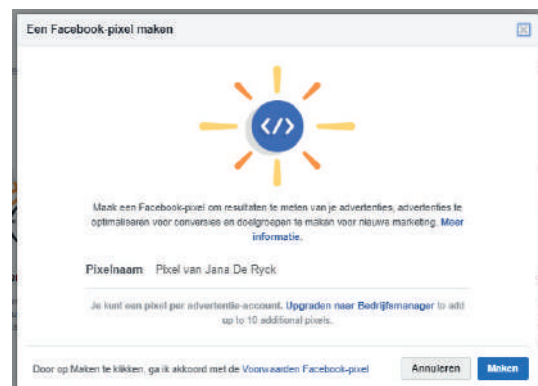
Een Facebook-pixel maken

Maak een Facebook-pixel om resultaten te meten van je advertenties, advertenties te optimaliseren voor conversies en doelgroepen te maken voor nieuwe marketing. Meer informatie.

Pixelnaam Pixel van Jana De Ryck

Je kunt een pixel per advertentie-account. Upgraden naar Bedrijfsmanager to add up to 10 additional pixels.

Door op Maken te klikken, ga ik akkoord met de Voorwaarden Facebook-pixel

Annuleren

Maken